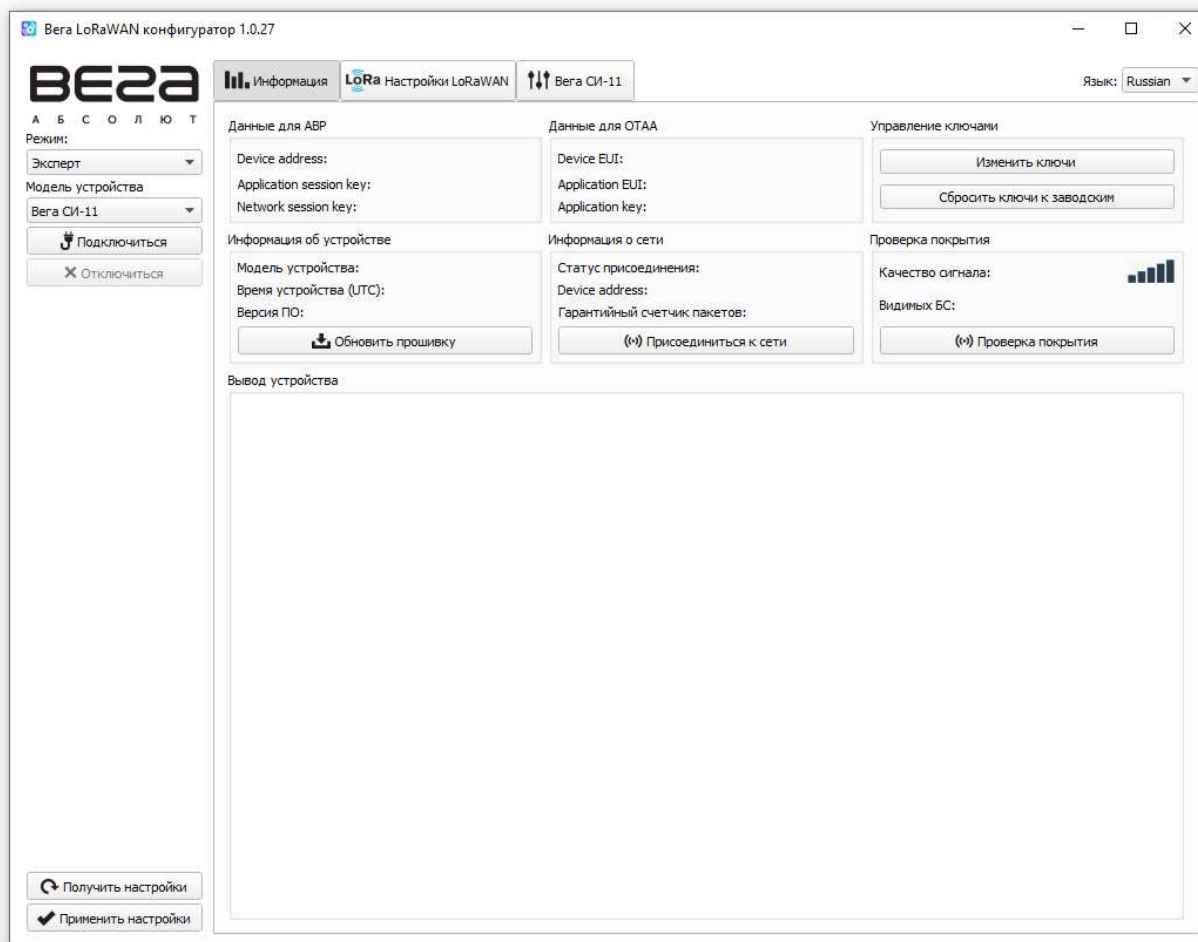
Вега LoRaWAN конфигуратор 1.0.27

ВЕГА
А Б С О Л Ю Т

Режим:
Эксперт
Модель устройства
Вега СИ-11
Подключиться
Отключиться

Информация
LoRa Настройки LoRaWAN
Вега СИ-11

Язык: Russian

Данные для ABP
Device address:
Application session key:
Network session key:

Данные для OTAA
Device EUI:
Application EUI:
Application key:

Управление ключами
Изменить ключи
Сбросить ключи к заводским

Информация об устройстве
Модель устройства:
Время устройства (UTC):
Версия ПО:
Обновить прошивку

Информация о сети
Статус присоединения:
Device address:
Гарантийный счетчик пакетов:
Присоединиться к сети

Проверка покрытия
Качество сигнала:
Видимых БС:
Проверка покрытия

Вывод устройства

Получить настройки
Применить настройки